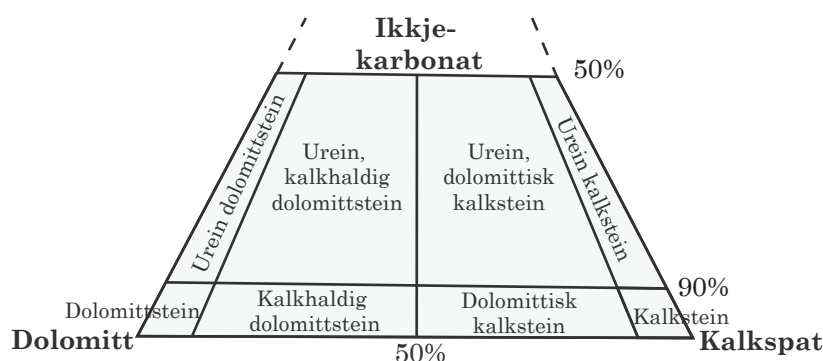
Ikkje-karbonat

50%

Urein dolomittstein

Urein, kalkhaldig dolomittstein

Urein, dolomittisk kalkstein

Urein kalkstein

90%

Dolomittstein

Kalkhaldig dolomittstein

Dolomittisk kalkstein

Kalkstein

Dolomitt

50%

Kalkspat